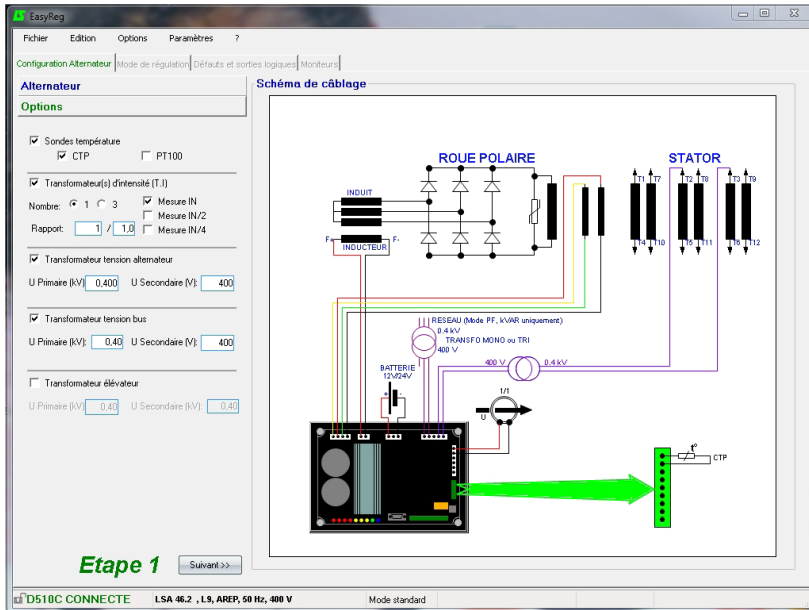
EasyReg

Fichier Edition Options Paramètres ?

Configuration Alternateur | Mode de régulation | Défauts et sorties logiques | Moniteurs

Alternateur

Options

☑ Sondes température
☑ CTP ☐ PT100

☑ Transformateur(s) d'intensité (T.I)
Nombre: ⦿ 1 ○ 3
☑ Mesure IN
☐ Mesure IN/2
☐ Mesure IN/4
Rapport: 1 / 1,0

☑ Transformateur tension alternateur
U Primaire (kV): 0,400 U Secondaire (V): 400

☑ Transformateur tension bus
U Primaire (kV): 0,40 U Secondaire (V): 400

☐ Transformateur élévateur
U Primaire (kV): 0,40 U Secondaire (V): 0,40

Etape 1 Suivant >>

Schéma de câblage

ROUE POLAIRE

STATOR

INDUIT

F+ F-

INDUCTEUR

T1 T7 T4 T10 T2 T8 T5 T11 T3 T9 T6 T12

RESEAU (Mode PF, kVAR uniquement)
0.4 kV
TRANSFO MONO ou TRI
400 V

BATTERIE
12V/24V

400 V 0.4 kV

1/1

U

CTP

D510C CONNECTE LSA 46.2 , L9, AREP, 50 Hz, 400 V Mode standard